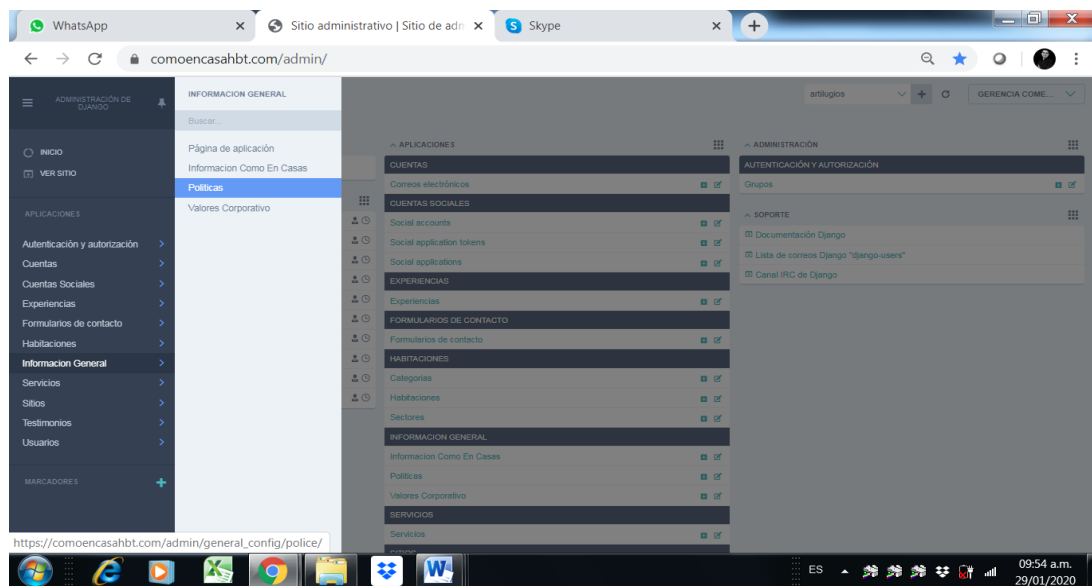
WhatsApp
Sitio administrativo | Sitio de adm
Skype
comoencasahbt.com/admin/

ADMINISTRACIÓN DE DJANGO
INICIO
VER SITIO
APLICACIONES
Autenticación y autorización
Cuentas
Cuentas Sociales
Experiencias
Formularios de contacto
Habitaciones
Informacion General
Servicios
Sitios
Testimonios
Usuarios
MARCADORES

INFORMACION GENERAL
Buscar...
Página de aplicación
Informacion Como En Casas
Politicas
Valores Corporativo

artilugios
GERENCIA COME...

APLICACIONES
CUENTAS
Correos electrónicos
CUENTAS SOCIALES
Social accounts
Social application tokens
Social applications
EXPERIENCIAS
Experiencias
FORMULARIOS DE CONTACTO
Formularios de contacto
HABITACIONES
Categorias
Habitaciones
Sectores
INFORMACION GENERAL
Informacion Como En Casas
Politicas
Valores Corporativo
SERVICIOS
Servicios

ADMINISTRACIÓN
AUTENTICACIÓN Y AUTORIZACIÓN
Grupos
SOPORTE
Documentación Django
Lista de correos Django "django-users"
Canal IRC de Django

https://comoencasahbt.com/admin/general_config/police/

ES
09:54 a.m.
29/01/2020